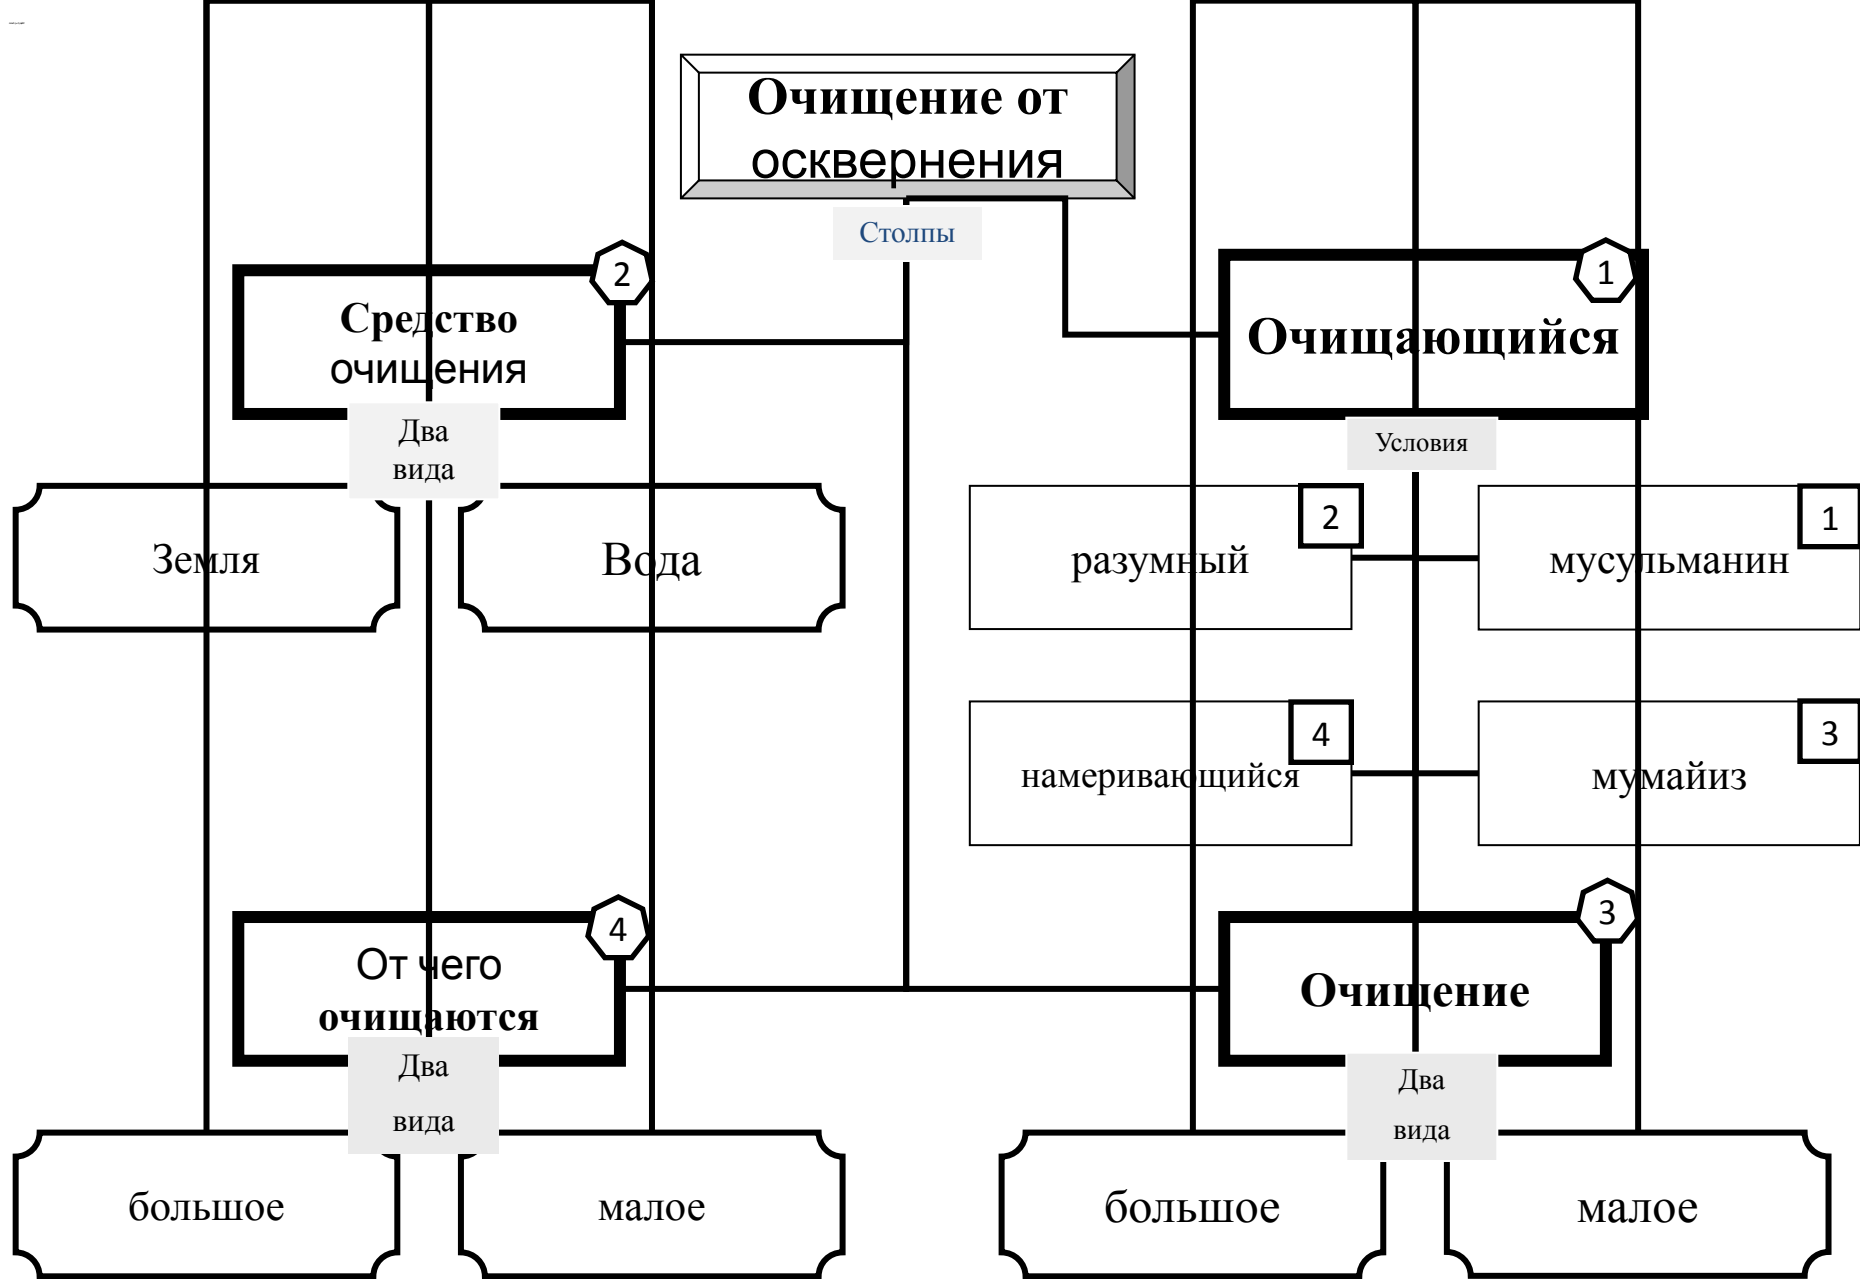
Очищение от осквернения

Столпы

1
Очищающийся

Условия

1
мусульманин

2
разумный

3
мумайиз

4
намеривающийся

2
Средство очищения

Два вида

Земля

Вода

3
Очищение

Два вида

большое

малое

4
От чего очищаются

Два вида

большое

малое